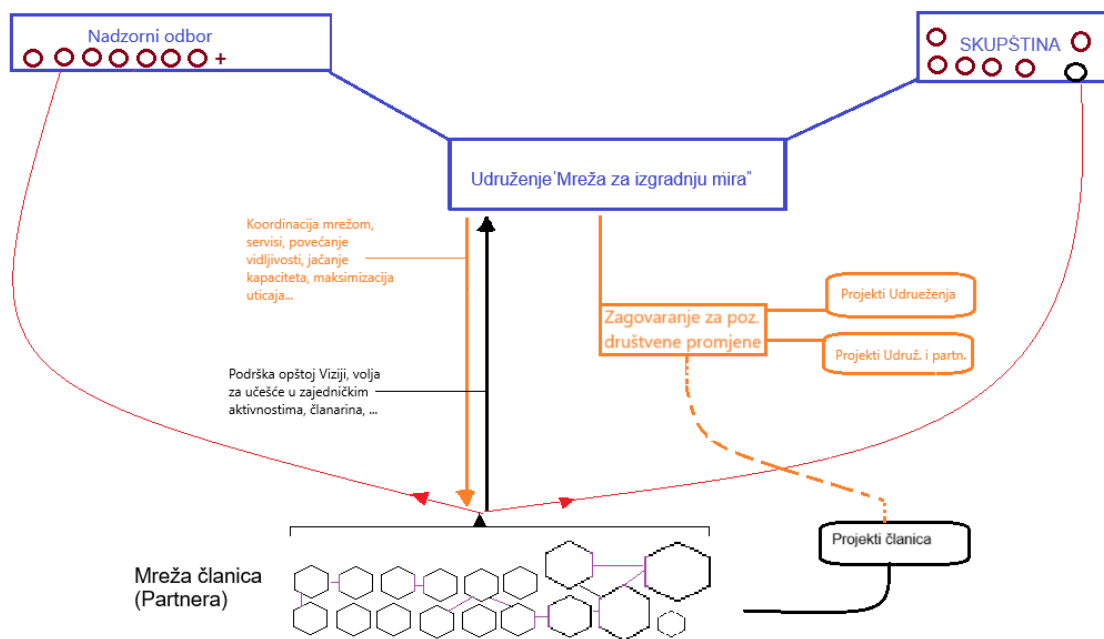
Nadzorni odbor
+

SKUPŠTINA

Udruženje"Mreža za izgradnju mira"

Koordinacija mrežom, servisi, povećanje vidljivosti, jačanje kapaciteta, maksimizacija uticaja...

Podrška opštoj Viziji, volja za učešće u zajedničkim aktivnostima, članarina, ...

Zagovaranje za poz. društvene promjene

Projekti Udruženja

Projekti Udruž. i partn.

Projekti članica

Mreža članica (Partnera)